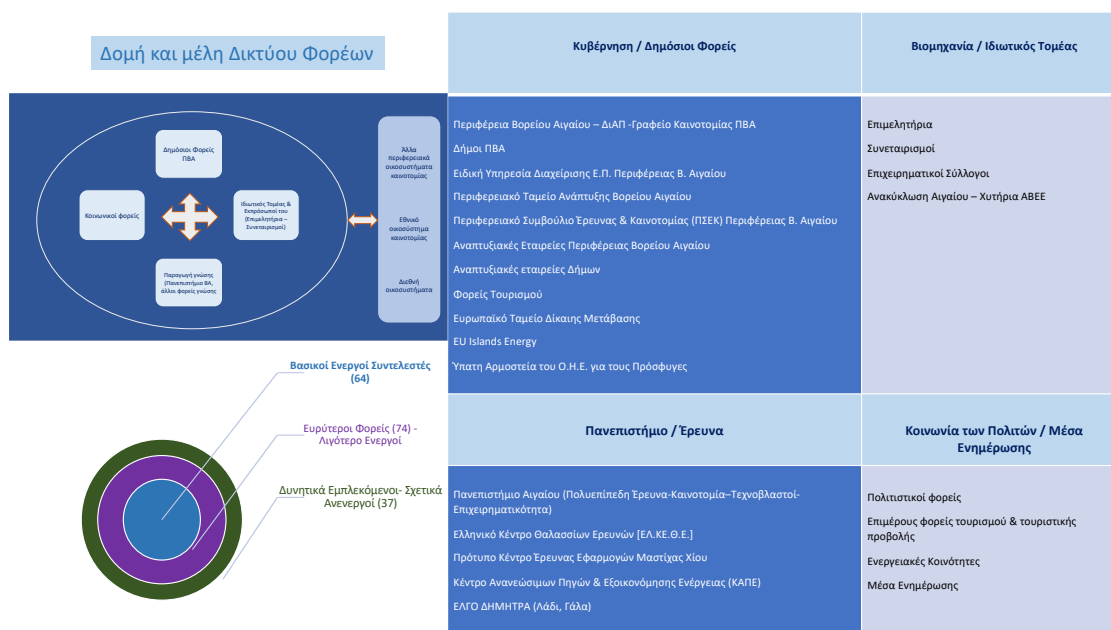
Δομή και μέλη Δικτύου Φορέων

Δημόσιοι Φορείς ΠΒΑ

Κοινωνικοί φορείς

Ιδιωτικός Τομέας & Εκπρόσωποί του (Επιμελητήρια – Συνεταιρισμοί)

Παραγωγή γνώσης (Πανεπιστήμιο ΒΑ, άλλοι φορείς γνώσης)

Άλλα περιφερειακά οικοσυστήματα καινοτομίας

Εθνικό οικοσύστημα καινοτομίας

Διεθνή οικοσυστήματα

Βασικοί Ενεργοί Συντελεστές (64)

Ευρύτεροι Φορείς (74) - Λιγότερο Ενεργοί

Δυνητικά Εμπλεκόμενοι- Σχετικά Ανενεργοί (37)

| Κυβέρνηση / Δημόσιοι Φορείς | Βιομηχανία / Ιδιωτικός Τομέας |
|---|---|
| Περιφέρεια Βορείου Αιγαίου – ΔιΑΠ -Γραφείο Καινοτομίας ΠΒΑ<br>Δήμοι ΠΒΑ<br>Ειδική Υπηρεσία Διαχείρισης Ε.Π. Περιφέρειας Β. Αιγαίου<br>Περιφερειακό Ταμείο Ανάπτυξης Βορείου Αιγαίου<br>Περιφερειακό Συμβούλιο Έρευνας & Καινοτομίας (ΠΣΕΚ) Περιφέρειας Β. Αιγαίου<br>Αναπτυξιακές Εταιρείες Περιφέρειας Βορείου Αιγαίου<br>Αναπτυξιακές εταιρείες Δήμων<br>Φορείς Τουρισμού<br>Ευρωπαϊκό Ταμείο Δίκαιης Μετάβασης<br>EU Islands Energy<br>Ύπατη Αρμοστεία του Ο.Η.Ε. για τους Πρόσφυγες | Επιμελητήρια<br>Συνεταιρισμοί<br>Επιχειρηματικοί Σύλλογοι<br>Ανακύκλωση Αιγαίου – Χυτήρια ΑΒΕΕ |
| Πανεπιστήμιο / Έρευνα | Κοινωνία των Πολιτών / Μέσα Ενημέρωσης |
| Πανεπιστήμιο Αιγαίου (Πολυεπίπεδη Έρευνα-Καινοτομία–Τεχνοβλαστοί-Επιχειρηματικότητα)<br>Ελληνικό Κέντρο Θαλασσίων Ερευνών [ΕΛ.ΚΕ.Θ.Ε.]<br>Πρότυπο Κέντρο Έρευνας Εφαρμογών Μαστίχας Χίου<br>Κέντρο Ανανεώσιμων Πηγών & Εξοικονόμησης Ενέργειας (ΚΑΠΕ)<br>ΕΛΓΟ ΔΗΜΗΤΡΑ (Λάδι, Γάλα) | Πολιτιστικοί φορείς<br>Επιμέρους φορείς τουρισμού & τουριστικής προβολής<br>Ενεργειακές Κοινότητες<br>Μέσα Ενημέρωσης |